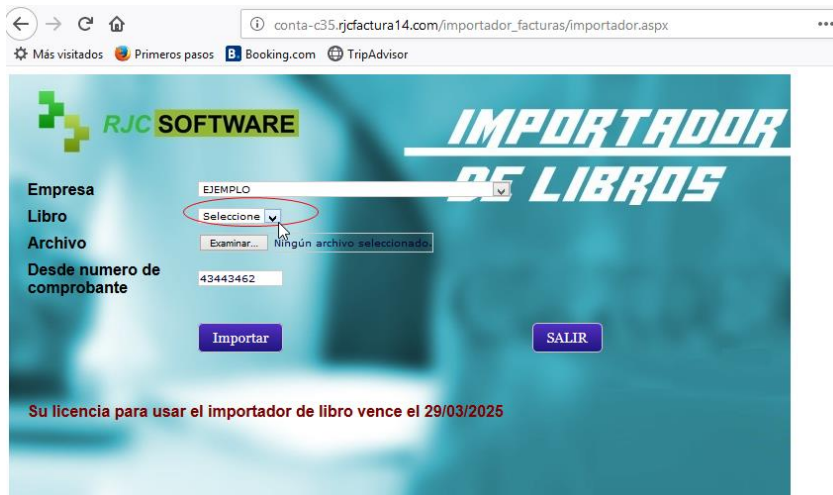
conta-c35.rjcfactura14.com/importador_facturas/importador.aspx

Más visitados Primeros pasos Booking.com TripAdvisor

RJC SOFTWARE

IMPORTADOR DE LIBROS

Empresa EJEMPLO
Libro Seleccione
Archivo Examinar... Ningún archivo seleccionado.
Desde numero de comprobante 43443462

Importar SALIR

Su licencia para usar el importador de libro vence el 29/03/2025